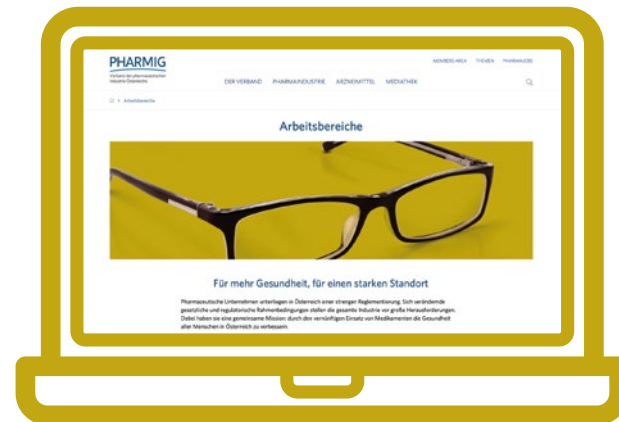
PHARMIG
Verband der pharmazeutischen Industrie Österreichs

MEMBERS AREA THEMEN PHARMAJOBS

DER VERBAND PHARMAINDUSTRIE ARZNEIMITTEL MEDIATHEK

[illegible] > Arbeitsbereiche

Arbeitsbereiche

Für mehr Gesundheit, für einen starken Standort

Pharmazeutische Unternehmen unterliegen in Österreich einer strengen Reglementierung. Sich verändernde gesetzliche und regulatorische Rahmenbedingungen stellen die gesamte Industrie vor große Herausforderungen. Dabei haben sie eine gemeinsame Mission: durch den vernünftigen Einsatz von Medikamenten die Gesundheit aller Menschen in Österreich zu verbessern.